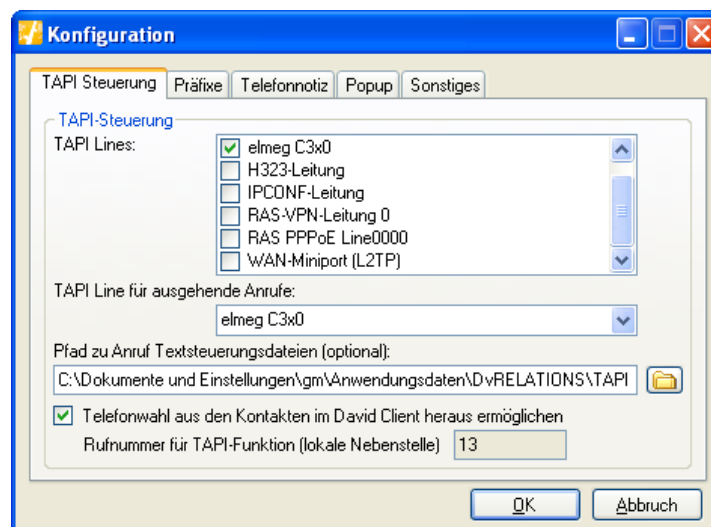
Konfiguration

TAPI Steuerung | Präfixe | Telefonnotiz | Popup | Sonstiges

TAPI-Steuerung

TAPI Lines:

elmeg C3x0
H323-Leitung
IPCONF-Leitung
RAS-VPN-Leitung 0
RAS PPPoE Line0000
WAN-Miniport (L2TP)

TAPI Line für ausgehende Anrufe:

elmeg C3x0

Pfad zu Anruf Textsteuerungsdateien (optional):

C:\Dokumente und Einstellungen\gm\Anwendungsdaten\DvRELATIONS\TAPI

Telefonwahl aus den Kontakten im David Client heraus ermöglichen

Rufnummer für TAPI-Funktion (lokale Nebenstelle) 13

OK

Abbruch